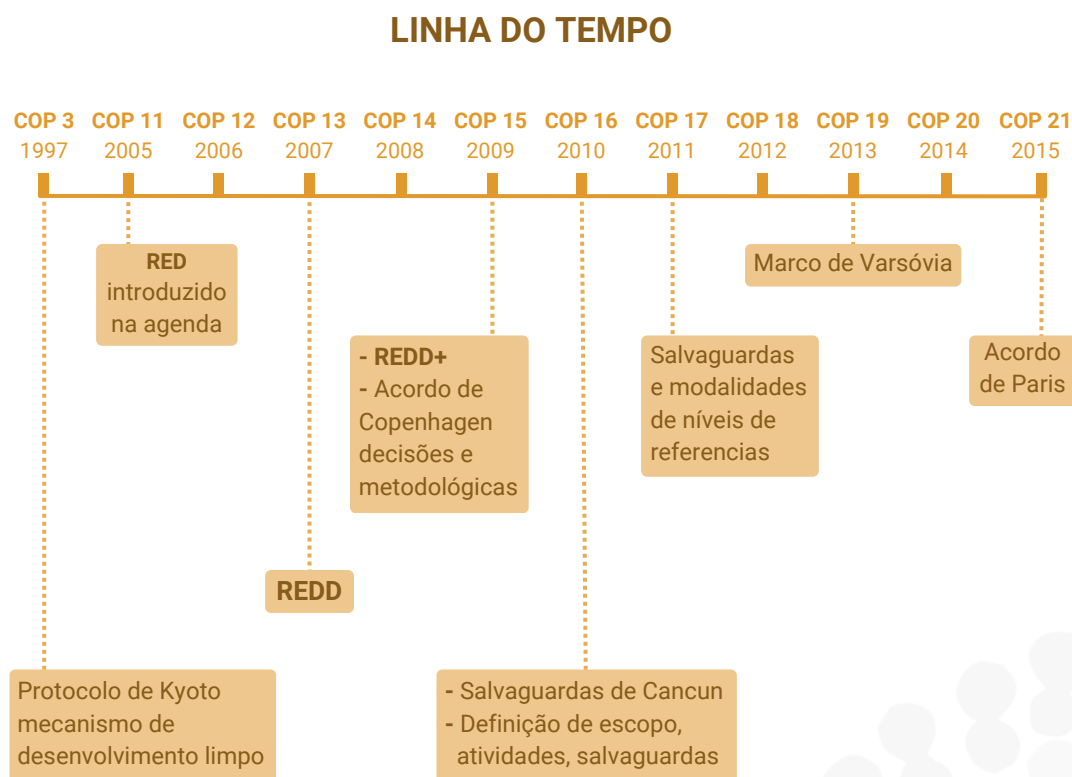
LINHA DO TEMPO

COP 3 1997
COP 11 2005
COP 12 2006
COP 13 2007
COP 14 2008
COP 15 2009
COP 16 2010
COP 17 2011
COP 18 2012
COP 19 2013
COP 20 2014
COP 21 2015

RED introduzido na agenda

Marco de Varsóvia

- REDD+
- Acordo de Copenhagen decisões e metodológicas

Salvaguardas e modalidades de níveis de referencias

Acordo de Paris

REDD

Protocolo de Kyoto mecanismo de desenvolvimento limpo

- Salvaguardas de Cancun
- Definição de escopo, atividades, salvaguardas